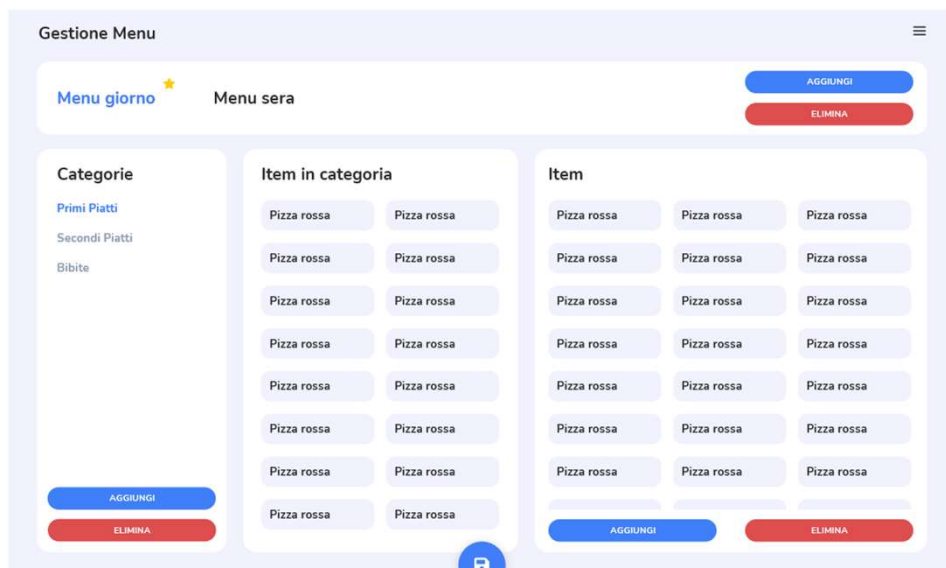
Gestione Menu

Menu giorno

Menu sera

AGGIUNGI

ELIMINA

Categorie

Primi Piatti

Secondi Piatti

Bibite

AGGIUNGI

ELIMINA

Item in categoria

Pizza rossa
Pizza rossa
Pizza rossa
Pizza rossa
Pizza rossa
Pizza rossa
Pizza rossa
Pizza rossa
Pizza rossa
Pizza rossa
Pizza rossa
Pizza rossa
Pizza rossa
Pizza rossa
Pizza rossa
Pizza rossa

Item

Pizza rossa
Pizza rossa
Pizza rossa
Pizza rossa
Pizza rossa
Pizza rossa
Pizza rossa
Pizza rossa
Pizza rossa
Pizza rossa
Pizza rossa
Pizza rossa
Pizza rossa
Pizza rossa
Pizza rossa
Pizza rossa
Pizza rossa
Pizza rossa
Pizza rossa
Pizza rossa
Pizza rossa

AGGIUNGI

ELIMINA